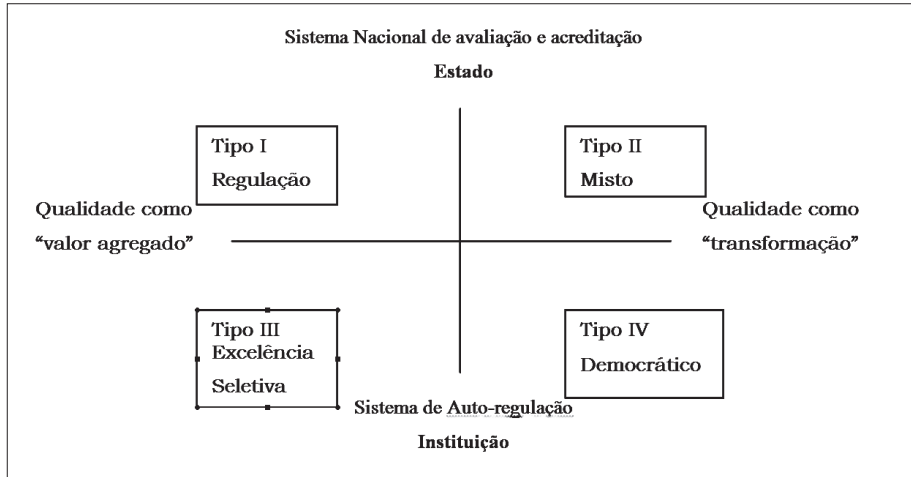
Sistema Nacional de avaliação e acreditação

Estado

Tipo I
Regulação

Tipo II
Misto

Qualidade como
"valor agregado"

Qualidade como
"transformação"

Tipo III
Excelência
Seletiva

Tipo IV
Democrático

Sistema de Auto-regulação

Instituição